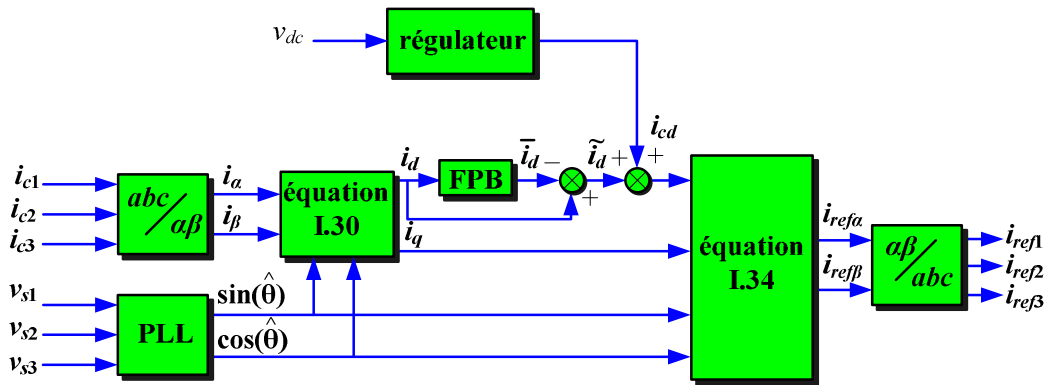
$v_{dc}$

régulateur

$i_{cd}$

$i_{c1}$

$i_{c2}$

$i_{c3}$

$abc / \alpha\beta$

$i_\alpha$

$i_\beta$

équation I.30

$i_d$

FPB

$\bar{i}_d$ −

$\tilde{i}_d$ +

+

+

$i_q$

équation I.34

$i_{ref\alpha}$

$i_{ref\beta}$

$\alpha\beta / abc$

$i_{ref1}$

$i_{ref2}$

$i_{ref3}$

$v_{s1}$

$v_{s2}$

$v_{s3}$

PLL

$\sin(\hat{\theta})$

$\cos(\hat{\theta})$